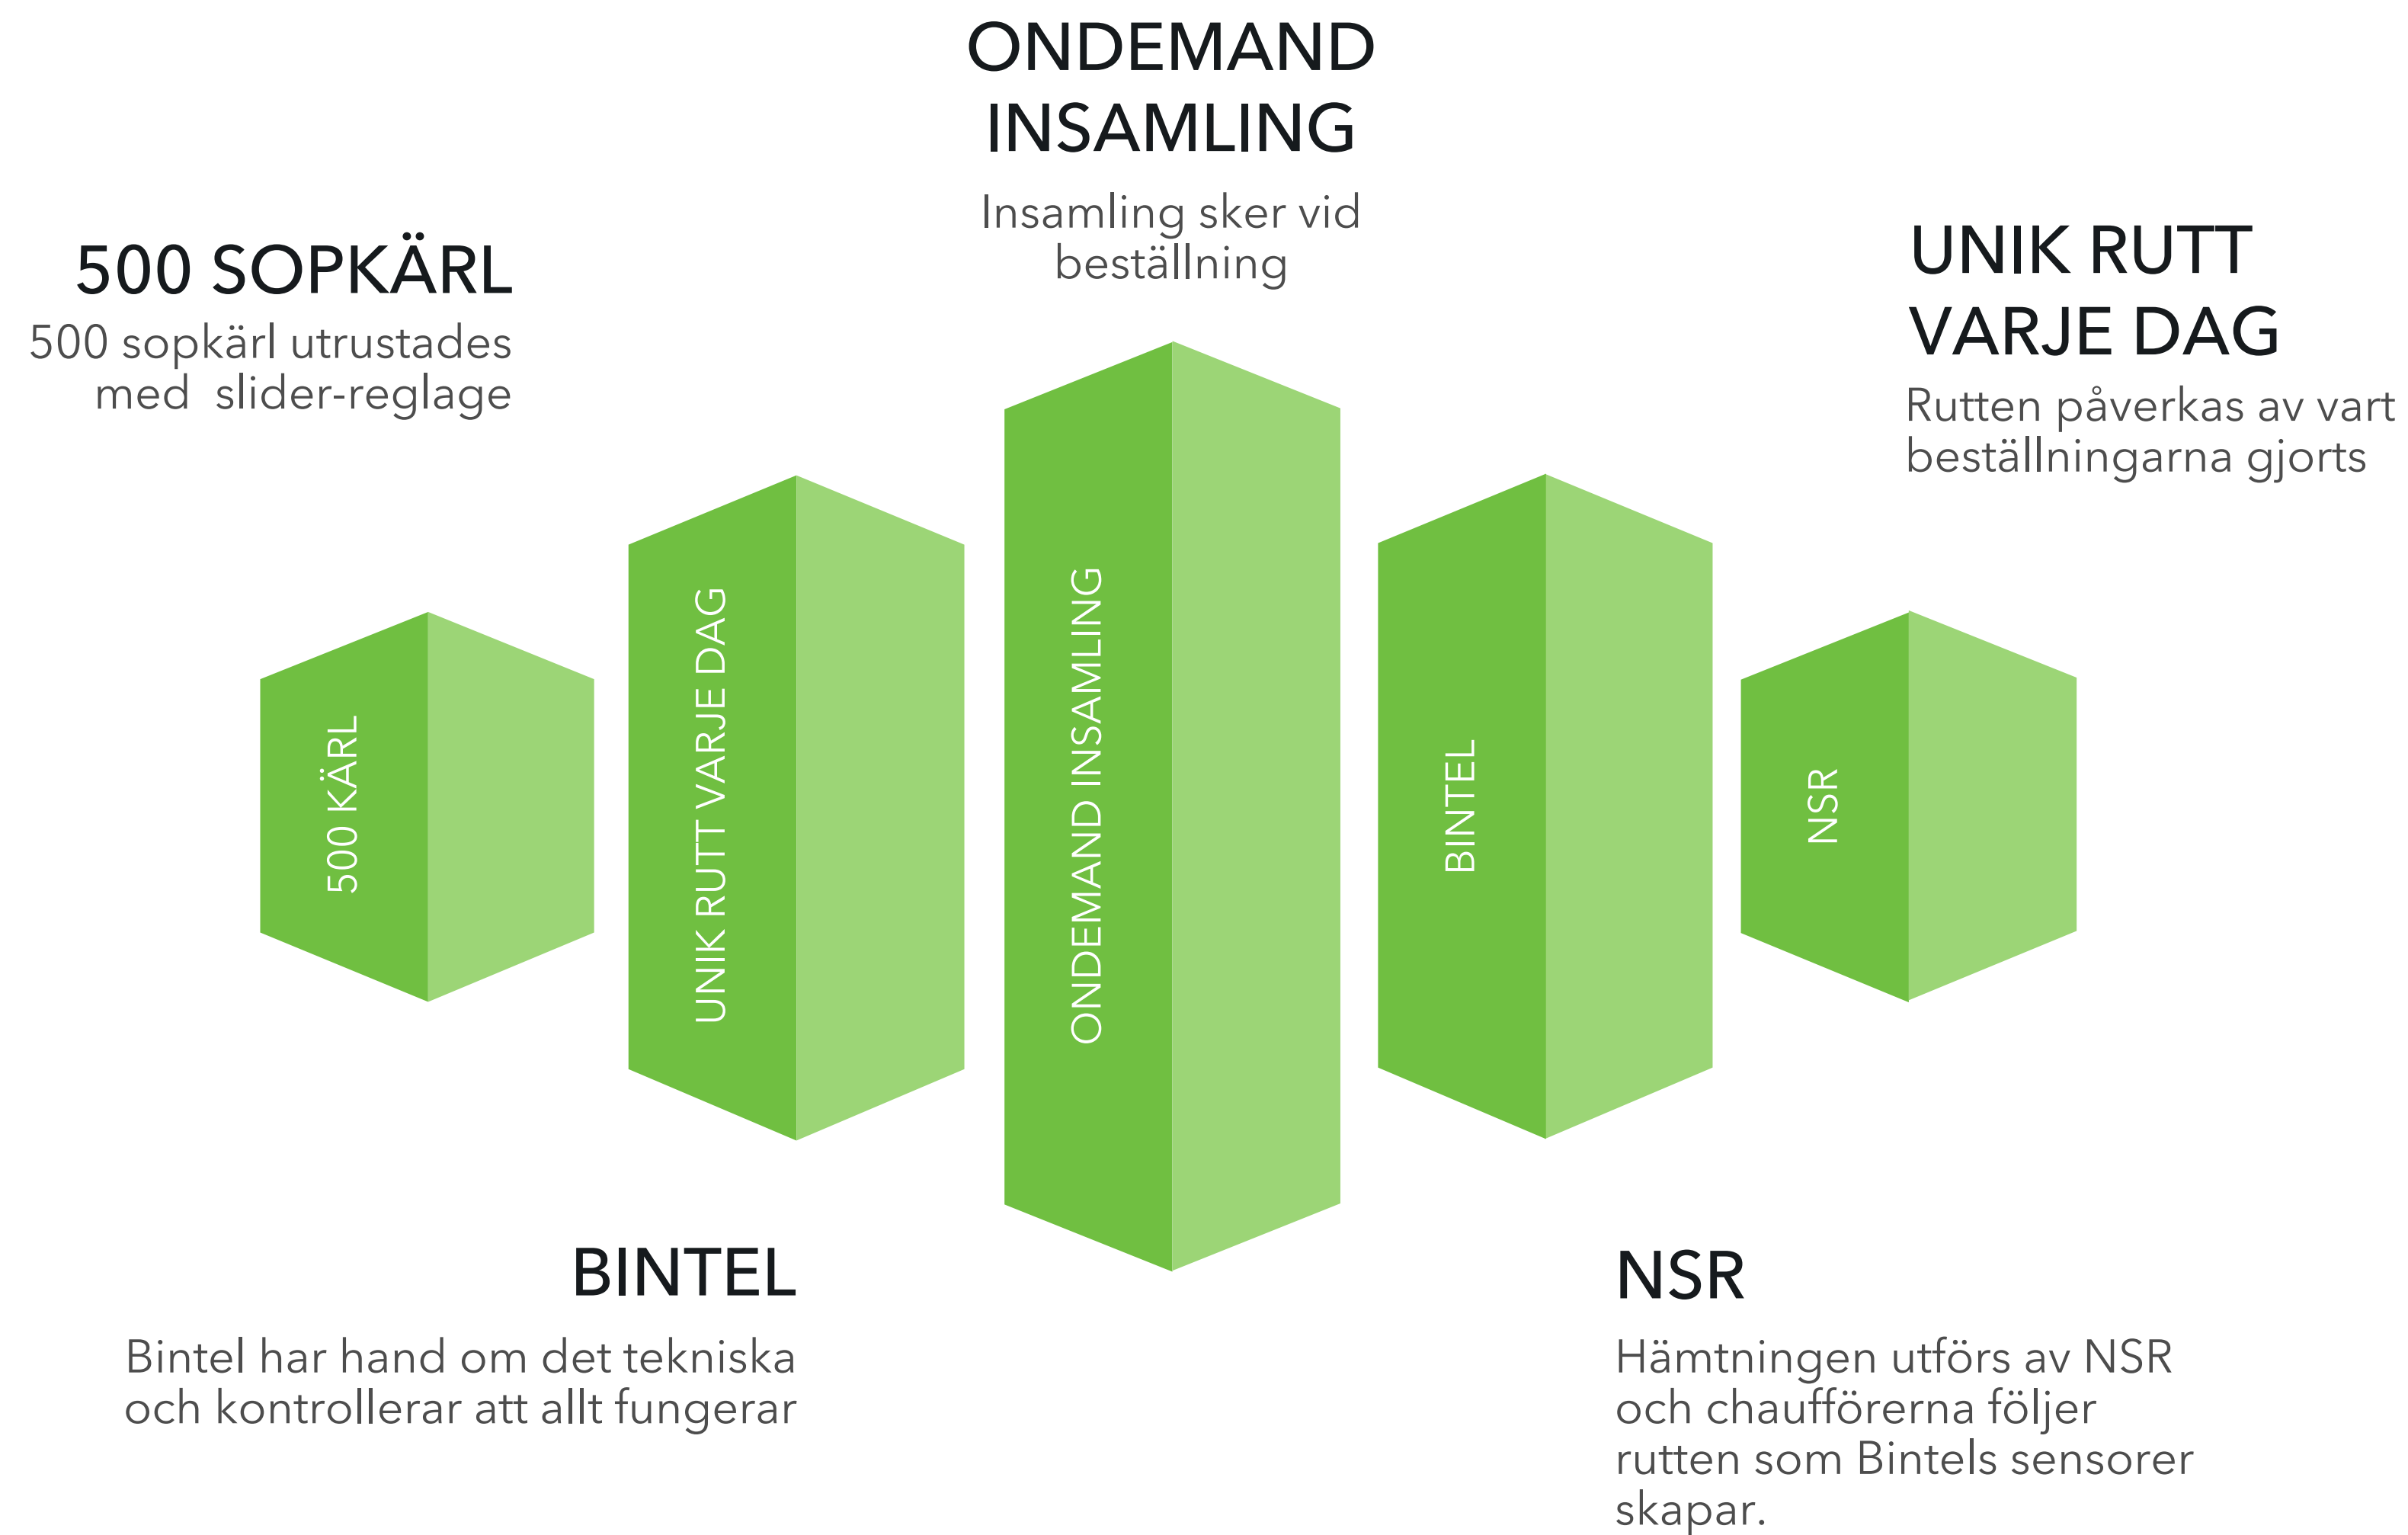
ONDEMAND INSAMLING

Insamling sker vid beställning

500 SOPKÄRL

500 sopkärl utrustades med slider-reglage

UNIK RUTT VARJE DAG

Rutten påverkas av vart beställningarna gjorts

500 KÄRL

UNIK RUTT VARJE DAG

ONDEMAND INSAMLING

BINTEL

NSR

BINTEL

Bintel har hand om det tekniska och kontrollerar att allt fungerar

NSR

Hämtningen utförs av NSR och chaufförerna följer rutten som Bintels sensorer skapar.